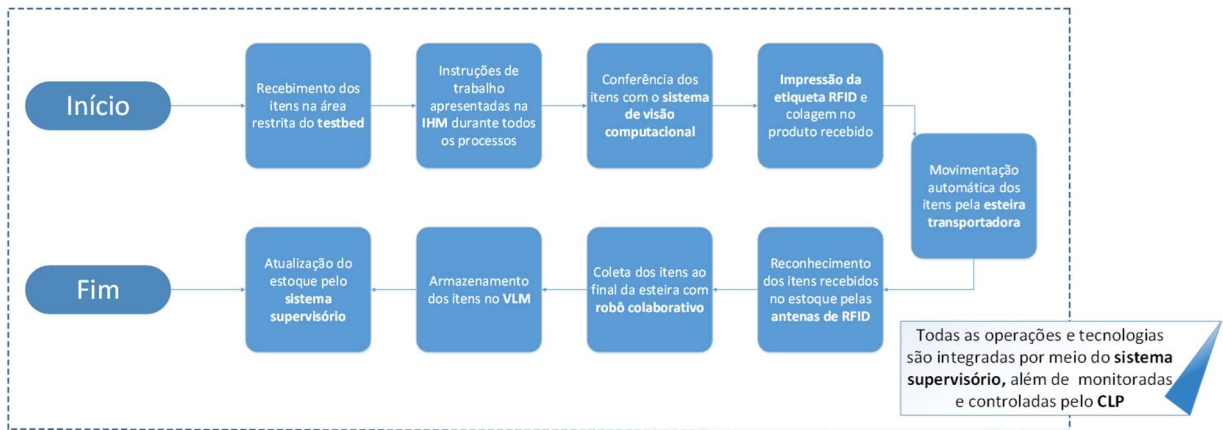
Início

Recebimento dos itens na área restrita do testbed

Instruções de trabalho apresentadas na IHM durante todos os processos

Conferência dos itens com o sistema de visão computacional

Impressão da etiqueta RFID e colagem no produto recebido

Movimentação automática dos itens pela esteira transportadora

Reconhecimento dos itens recebidos no estoque pelas antenas de RFID

Coleta dos itens ao final da esteira com robô colaborativo

Armazenamento dos itens no VLM

Atualização do estoque pelo sistema supervisório

Fim

Todas as operações e tecnologias são integradas por meio do sistema supervisório, além de monitoradas e controladas pelo CLP